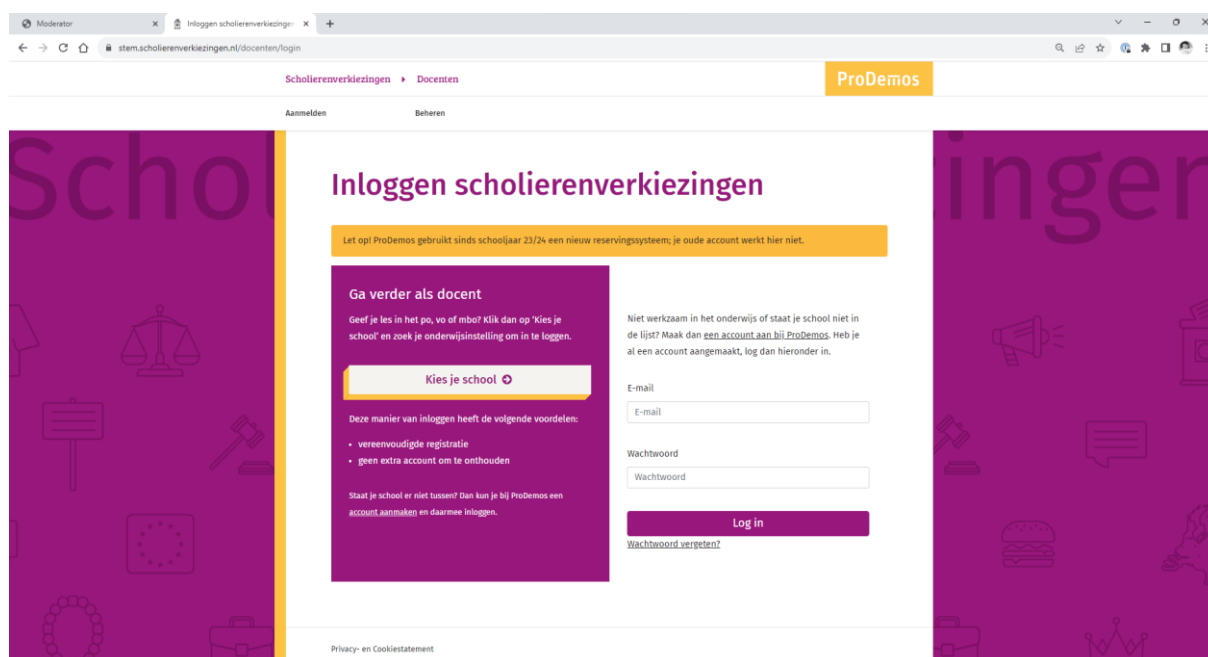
Moderator
Inloggen scholierenverkiezingen

stem.scholierenverkiezingen.nl/docenten/login

Scholierenverkiezingen ▸ Docenten

ProDemos

Aanmelden Beheren

Schol

ingen

Inloggen scholierenverkiezingen

Let op! ProDemos gebruikt sinds schooljaar 23/24 een nieuw reservingssysteem; je oude account werkt hier niet.

Ga verder als docent

Geef je les in het po, vo of mbo? Klik dan op 'Kies je school' en zoek je onderwijsinstelling om in te loggen.

Kies je school

Deze manier van inloggen heeft de volgende voordelen:

• vereenvoudigde registratie
• geen extra account om te onthouden

Staat je school er niet tussen? Dan kun je bij ProDemos een account aanmaken en daarmee inloggen.

Niet werkzaam in het onderwijs of staat je school niet in de lijst? Maak dan een account aan bij ProDemos. Heb je al een account aangemaakt, log dan hieronder in.

E-mail

E-mail

Wachtwoord

Wachtwoord

Log in

Wachtwoord vergeten?

Privacy- en Cookiestatement